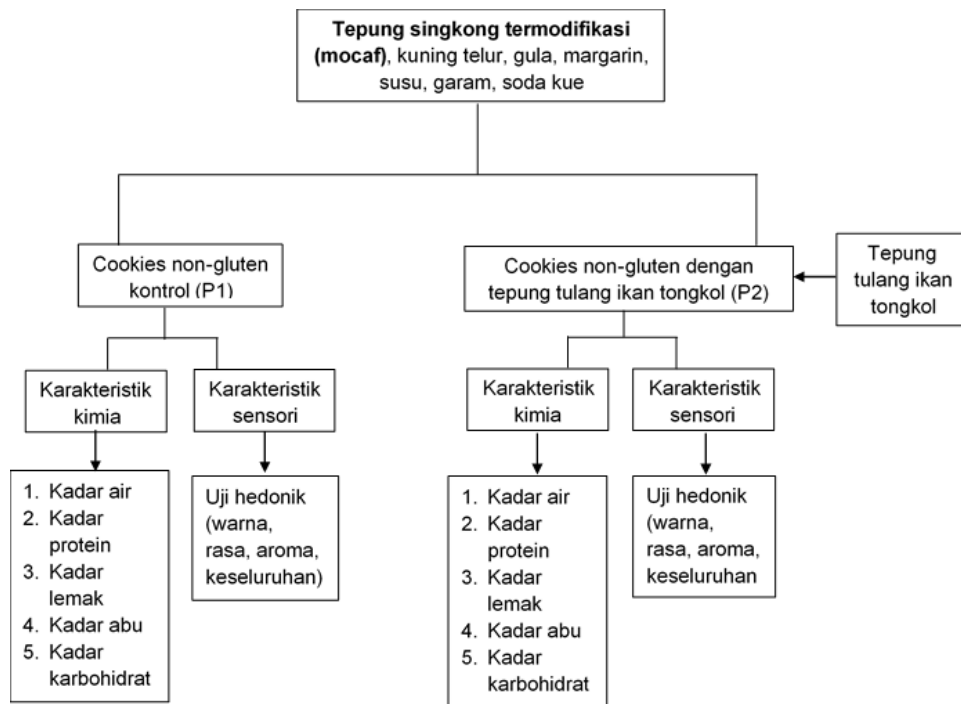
**Tepung singkong termodifikasi (mocaf)**, kuning telur, gula, margarin, susu, garam, soda kue

Cookies non-gluten kontrol (P1)

Cookies non-gluten dengan tepung tulang ikan tongkol (P2)

Tepung tulang ikan tongkol

Karakteristik kimia

Karakteristik sensori

1. Kadar air
2. Kadar protein
3. Kadar lemak
4. Kadar abu
5. Kadar karbohidrat

Uji hedonik (warna, rasa, aroma, keseluruhan)

Karakteristik kimia

Karakteristik sensori

1. Kadar air
2. Kadar protein
3. Kadar lemak
4. Kadar abu
5. Kadar karbohidrat

Uji hedonik (warna, rasa, aroma, keseluruhan